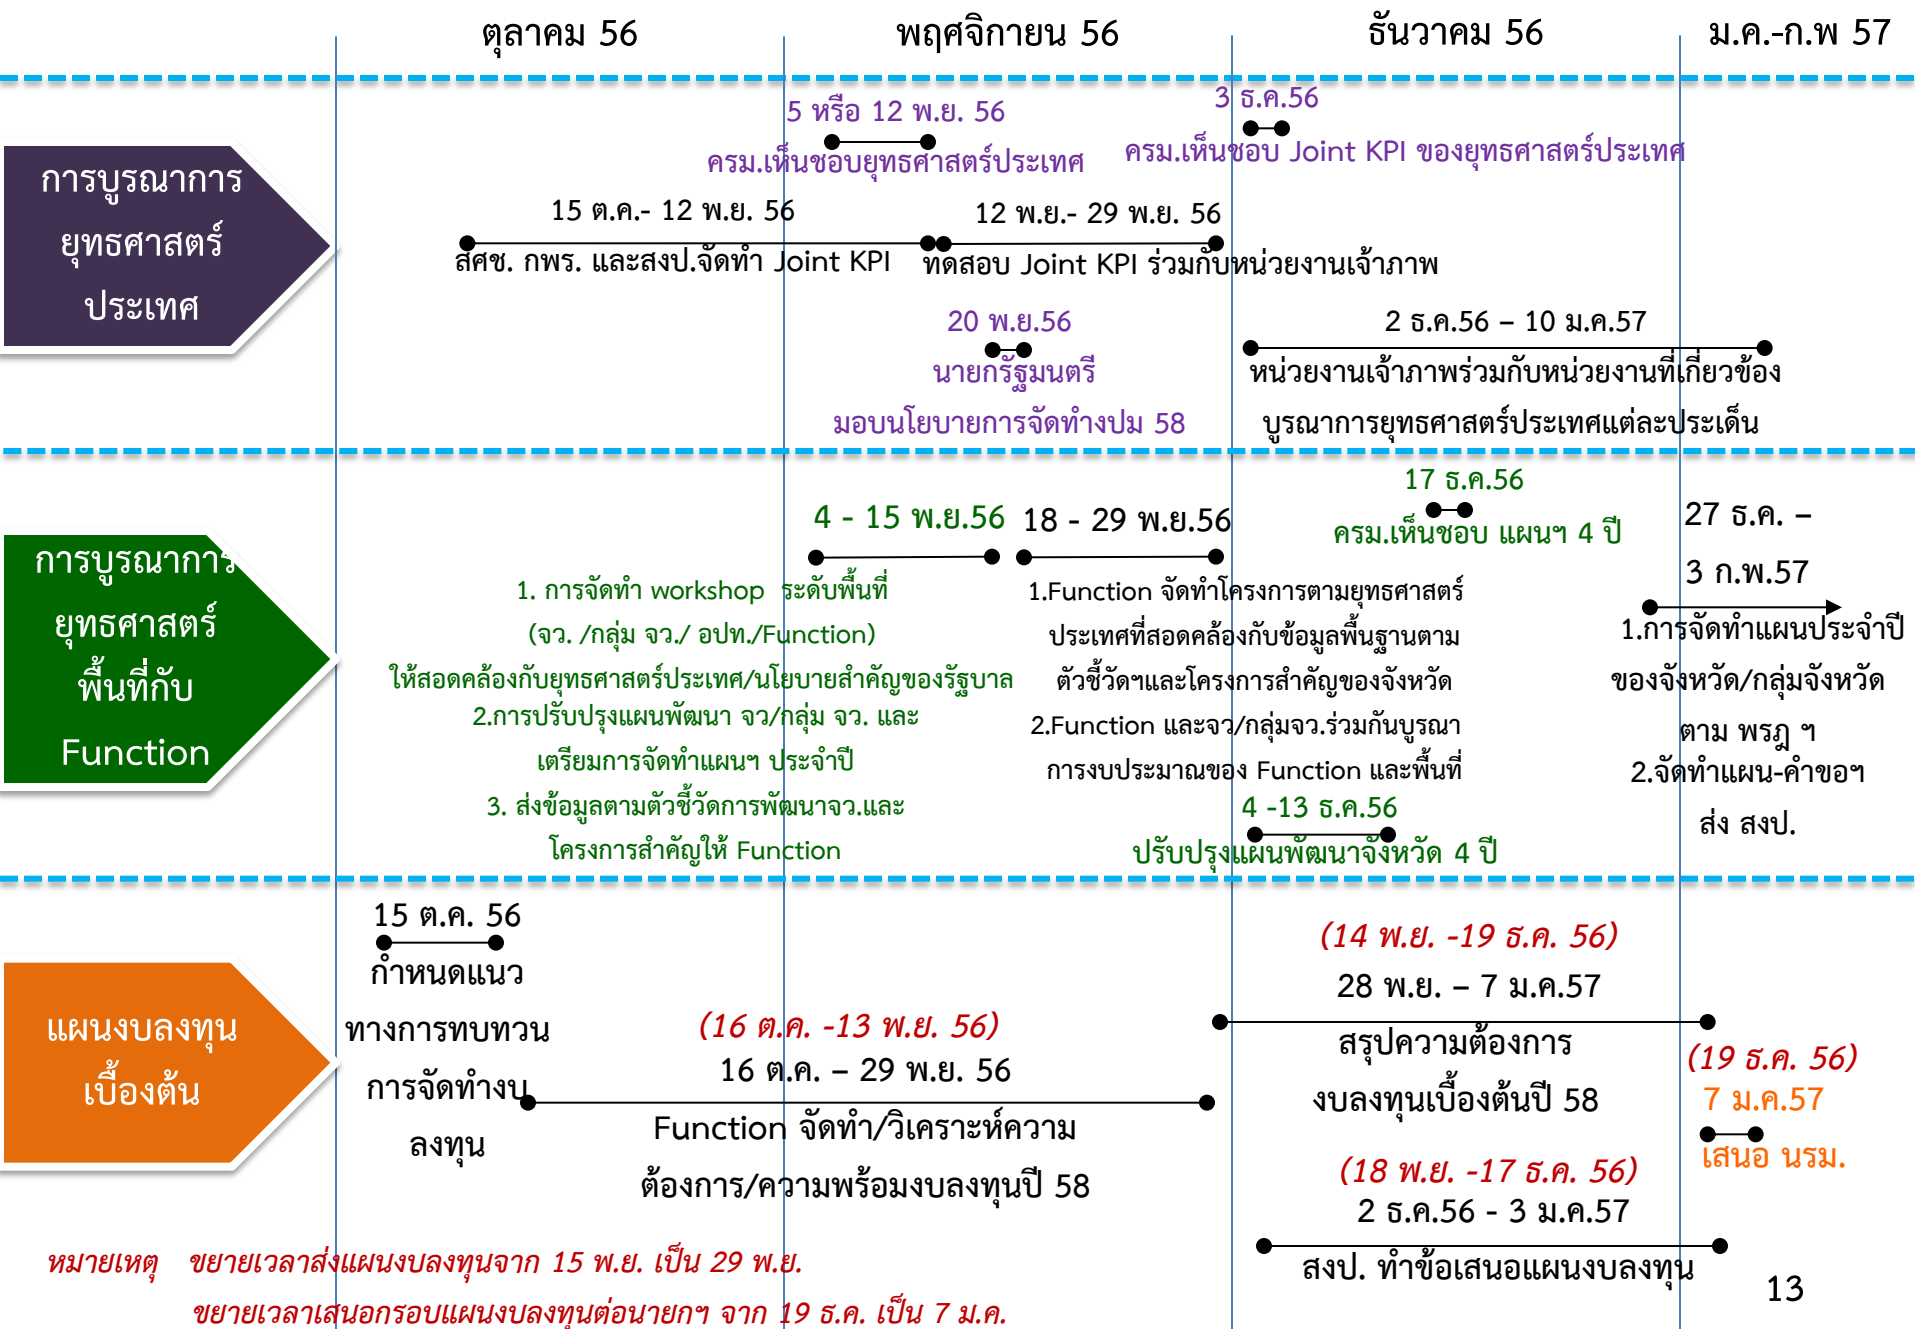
ตุลาคม 56 พฤศจิกายน 56 ธันวาคม 56 ม.ค.-ก.พ 57

การบูรณาการยุทธศาสตร์ประเทศ

5 หรือ 12 พ.ย. 56
ครม.เห็นชอบยุทธศาสตร์ประเทศ

3 ธ.ค.56
ครม.เห็นชอบ Joint KPI ของยุทธศาสตร์ประเทศ

15 ต.ค.- 12 พ.ย. 56
สศช. กพร. และสงป.จัดทำ Joint KPI

12 พ.ย.- 29 พ.ย. 56
ทดสอบ Joint KPI ร่วมกับหน่วยงานเจ้าภาพ

20 พ.ย.56
นายกรัฐมนตรี
มอบนโยบายการจัดทำงปม 58

2 ธ.ค.56 – 10 ม.ค.57
หน่วยงานเจ้าภาพร่วมกับหน่วยงานที่เกี่ยวข้อง
บูรณาการยุทธศาสตร์ประเทศแต่ละประเด็น

การบูรณาการยุทธศาสตร์พื้นที่กับ Function

17 ธ.ค.56
ครม.เห็นชอบ แผนฯ 4 ปี

4 - 15 พ.ย.56
1. การจัดทำ workshop ระดับพื้นที่ (จว. /กลุ่ม จว./ อปท./Function) ให้สอดคล้องกับยุทธศาสตร์ประเทศ/นโยบายสำคัญของรัฐบาล
2.การปรับปรุงแผนพัฒนา จว/กลุ่ม จว. และเตรียมการจัดทำแผนฯ ประจำปี
3. ส่งข้อมูลตามตัวชี้วัดการพัฒนาจว.และโครงการสำคัญให้ Function

18 - 29 พ.ย.56
1.Function จัดทำโครงการตามยุทธศาสตร์ประเทศที่สอดคล้องกับข้อมูลพื้นฐานตามตัวชี้วัดฯและโครงการสำคัญของจังหวัด
2.Function และจว/กลุ่มจว.ร่วมกันบูรณาการงบประมาณของ Function และพื้นที่

4 -13 ธ.ค.56
ปรับปรุงแผนพัฒนาจังหวัด 4 ปี

27 ธ.ค. – 3 ก.พ.57
1.การจัดทำแผนประจำปีของจังหวัด/กลุ่มจังหวัด ตาม พรฎ ฯ
2.จัดทำแผน-คำขอฯ ส่ง สงป.

แผนงบลงทุนเบื้องต้น

15 ต.ค. 56
กำหนดแนวทางการทบทวนการจัดทำงบลงทุน

(16 ต.ค. -13 พ.ย. 56)
16 ต.ค. – 29 พ.ย. 56
Function จัดทำ/วิเคราะห์ความต้องการ/ความพร้อมงบลงทุนปี 58

(14 พ.ย. -19 ธ.ค. 56)
28 พ.ย. – 7 ม.ค.57
สรุปความต้องการงบลงทุนเบื้องต้นปี 58

(19 ธ.ค. 56)
7 ม.ค.57
เสนอ นรม.

(18 พ.ย. -17 ธ.ค. 56)
2 ธ.ค.56 - 3 ม.ค.57
สงป. ทำข้อเสนอแผนงบลงทุน

หมายเหตุ ขยายเวลาส่งแผนงบลงทุนจาก 15 พ.ย. เป็น 29 พ.ย.
ขยายเวลาเสนอกรอบแผนงบลงทุนต่อนายกฯ จาก 19 ธ.ค. เป็น 7 ม.ค.

13